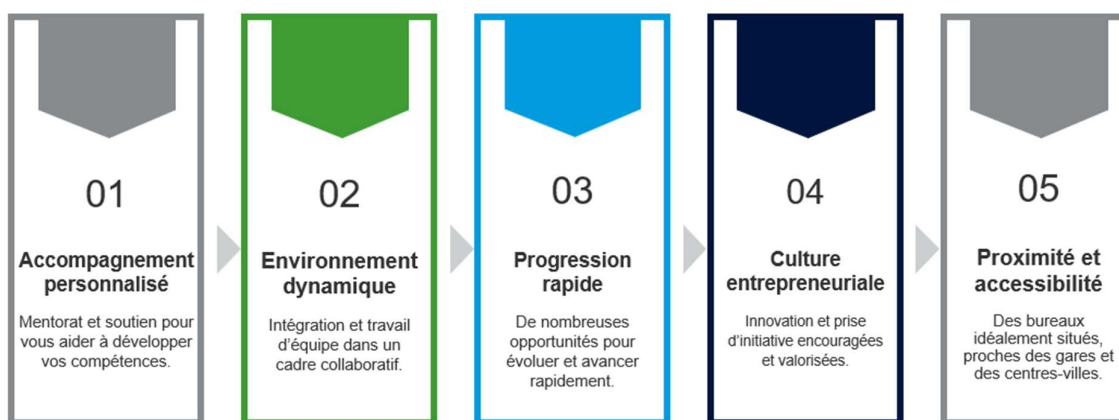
01

Accompagnement personnalisé

Mentorat et soutien pour vous aider à développer vos compétences.

02

Environnement dynamique

Intégration et travail d'équipe dans un cadre collaboratif.

03

Progression rapide

De nombreuses opportunités pour évoluer et avancer rapidement.

04

Culture entrepreneuriale

Innovation et prise d'initiative encouragées et valorisées.

05

Proximité et accessibilité

Des bureaux idéalement situés, proches des gares et des centres-villes.